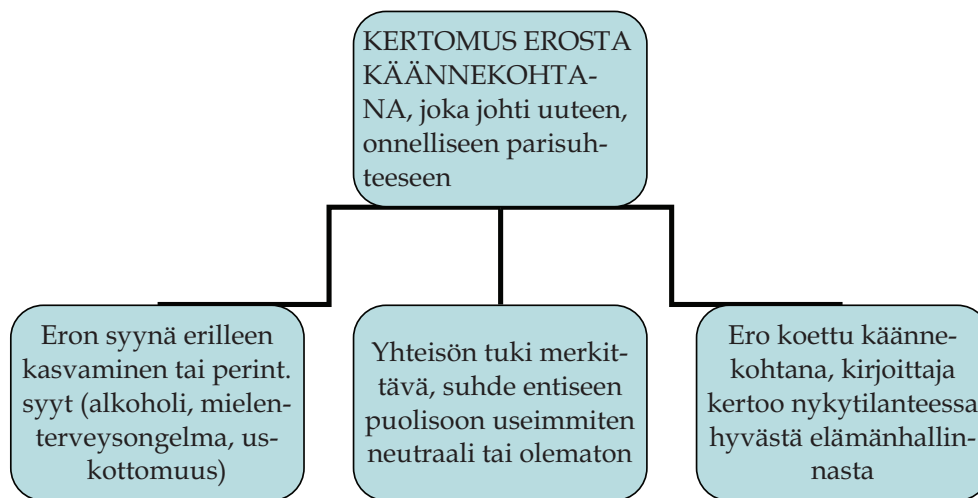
KERTOMUS EROSTA KÄÄNNEKOHTANA, joka johti uuteen, onnelliseen parisuhteeseen

Eron syynä erilleen kasvaminen tai perint. syyt (alkoholi, mielenterveysongelma, uskottomuus)

Yhteisön tuki merkittävä, suhde entiseen puolisoon useimmiten neutraali tai olematon

Ero koettu käännekohtana, kirjoittaja kertoo nykytilanteessa hyvästä elämänhallinnasta